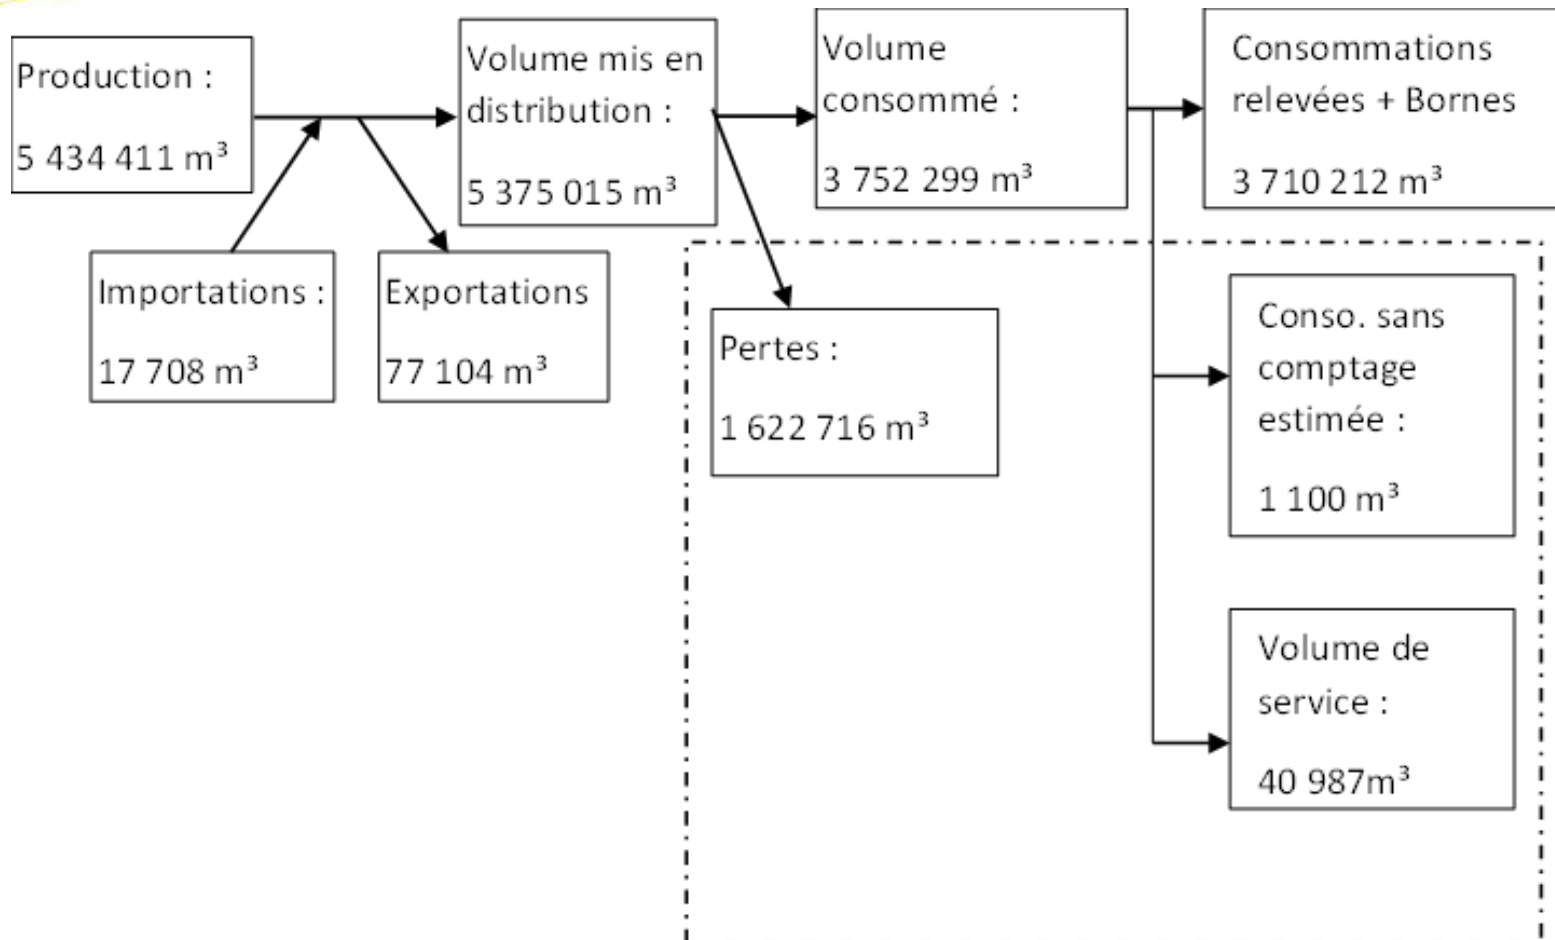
Production :

5 434 411 m³

Importations :

17 708 m³

Exportations

77 104 m³

Volume mis en distribution :

5 375 015 m³

Volume consommé :

3 752 299 m³

Consommations relevées + Bornes

3 710 212 m³

Pertes :

1 622 716 m³

Conso. sans comptage estimée :

1 100 m³

Volume de service :

40 987m³